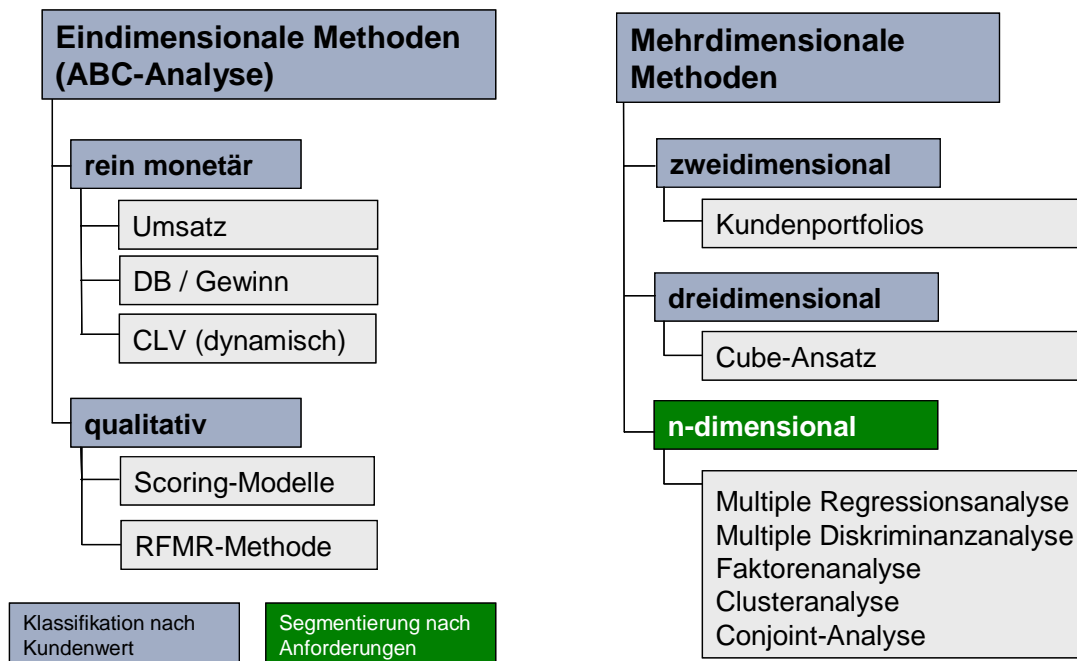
Eindimensionale Methoden (ABC-Analyse)

rein monetär

Umsatz

DB / Gewinn

CLV (dynamisch)

qualitativ

Scoring-Modelle

RFMR-Methode

Klassifikation nach Kundenwert

Segmentierung nach Anforderungen

Mehrdimensionale Methoden

zweidimensional

Kundenportfolios

dreidimensional

Cube-Ansatz

n-dimensional

Multiple Regressionsanalyse
Multiple Diskriminanzanalyse
Faktorenanalyse
Clusteranalyse
Conjoint-Analyse